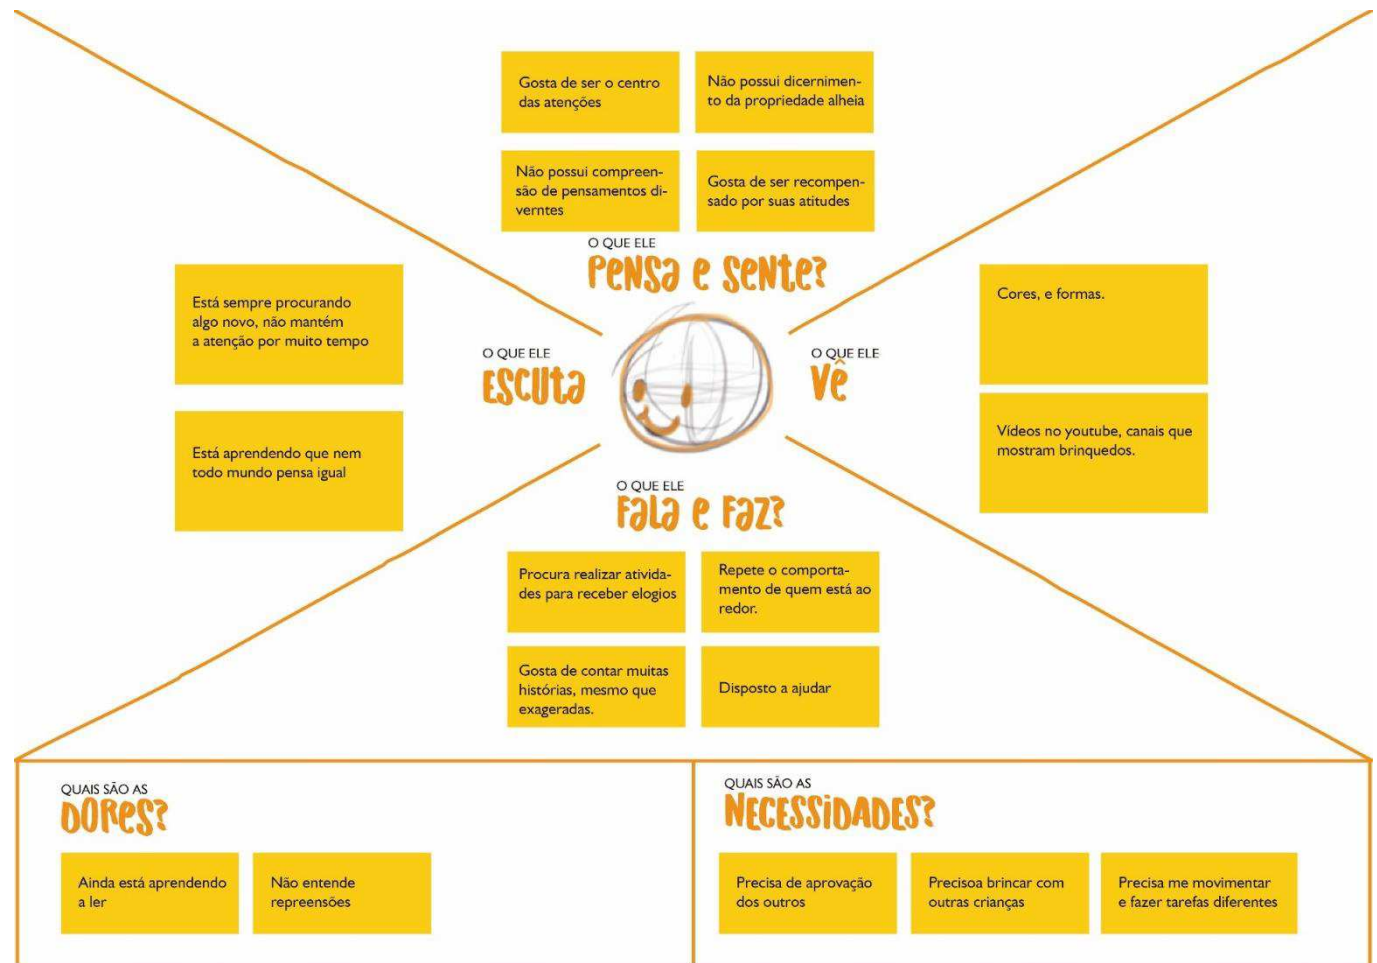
Gosta de ser o centro das atenções

Não possui dicernimento da propriedade alheia

Não possui compreensão de pensamentos diverntes

Gosta de ser recompensado por suas atitudes

O QUE ELE
PENSA E SENTE?

Está sempre procurando algo novo, não mantém a atenção por muito tempo

Está aprendendo que nem todo mundo pensa igual

O QUE ELE
ESCUTA

O QUE ELE
VÊ

Cores, e formas.

Vídeos no youtube, canais que mostram brinquedos.

O QUE ELE
FALA E FAZ?

Procura realizar atividades para receber elogios

Repete o comportamento de quem está ao redor.

Gosta de contar muitas histórias, mesmo que exageradas.

Disposto a ajudar

QUAIS SÃO AS
DORES?

Ainda está aprendendo a ler

Não entende repreensões

QUAIS SÃO AS
NECESSIDADES?

Precisa de aprovação dos outros

Precisoa brincar com outras crianças

Precisa me movimentar e fazer tarefas diferentes